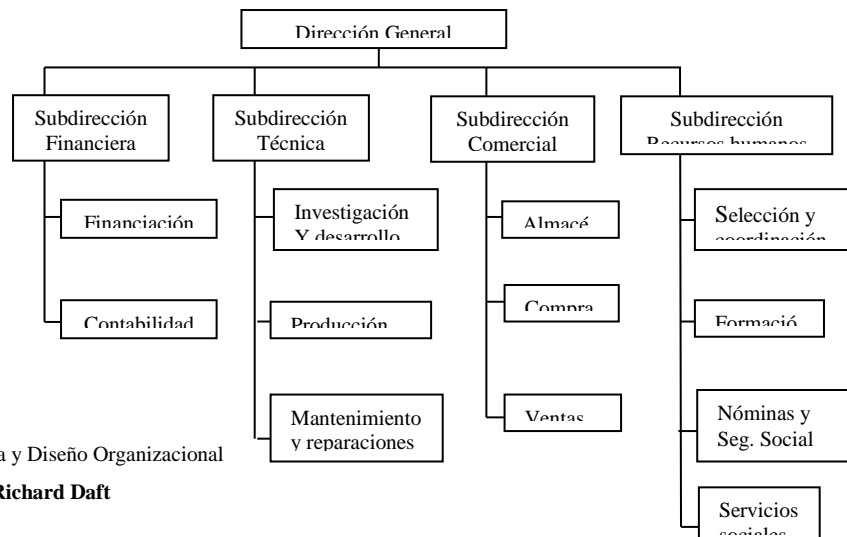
Dirección General

Subdirección Financiera

Financiación

Contabilidad

Subdirección Técnica

Investigación Y desarrollo

Producción

Mantenimiento y reparaciones

Subdirección Comercial

Almacé

Compra

Ventas

Subdirección Recursos humanos

Selección y coordinación

Formació

Nóminas y Seg. Social

Servicios sociales

a y Diseño Organizacional

Richard Daft